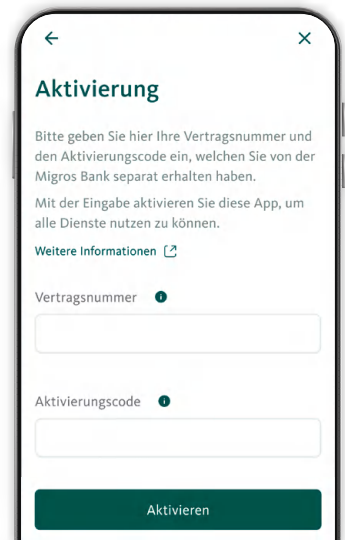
←

×

Aktivierung

Bitte geben Sie hier Ihre Vertragsnummer und den Aktivierungscode ein, welchen Sie von der Migros Bank separat erhalten haben.

Mit der Eingabe aktivieren Sie diese App, um alle Dienste nutzen zu können.

Weitere Informationen

Vertragsnummer

Aktivierungscode

Aktivieren